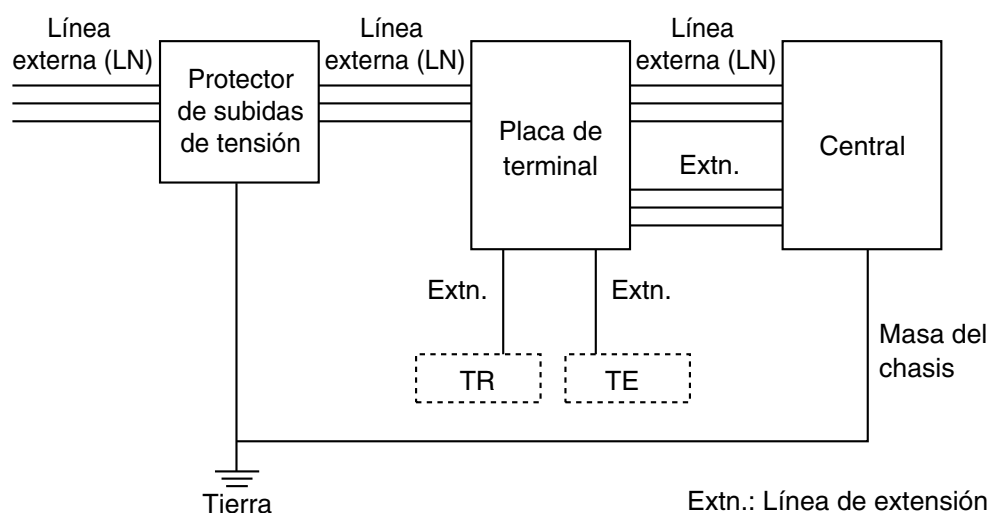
Línea externa (LN)

Protector de subidas de tensión

Línea externa (LN)

Placa de terminal

Línea externa (LN)

Central

Extn.

Extn.

Extn.

TR

TE

Masa del chasis

Tierra

Extn.: Línea de extensión